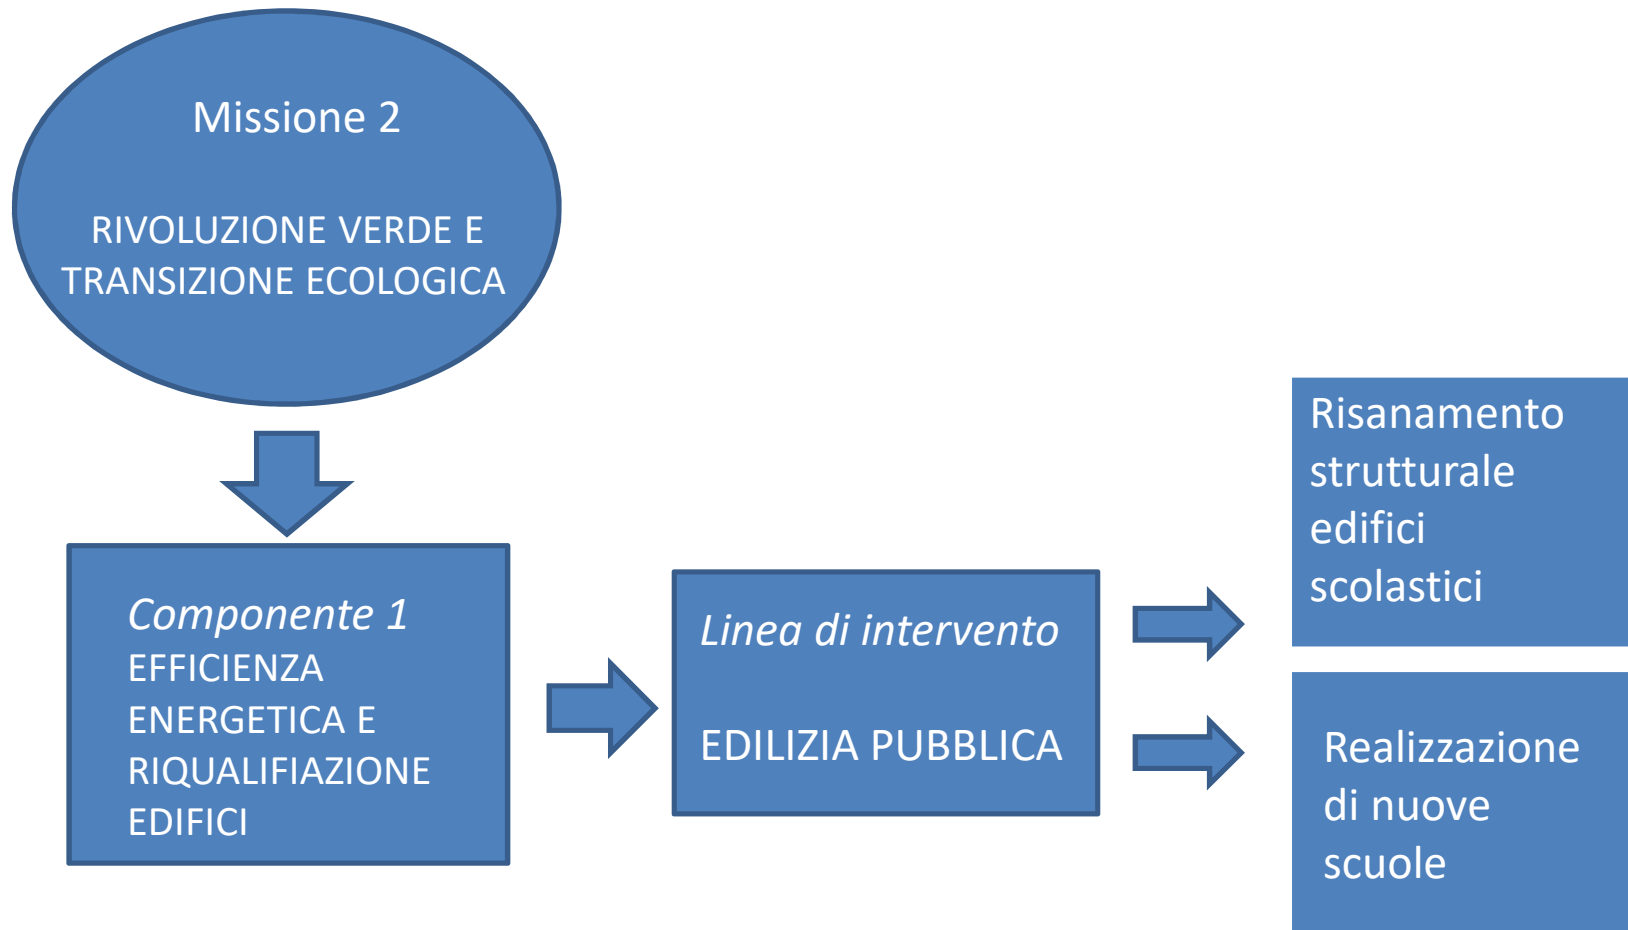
Missione 2

RIVOLUZIONE VERDE E TRANSIZIONE ECOLOGICA

Componente 1
EFFICIENZA ENERGETICA E RIQUALIFIAZIONE EDIFICI

Linea di intervento

EDILIZIA PUBBLICA

Risanamento strutturale edifici scolastici

Realizzazione di nuove scuole